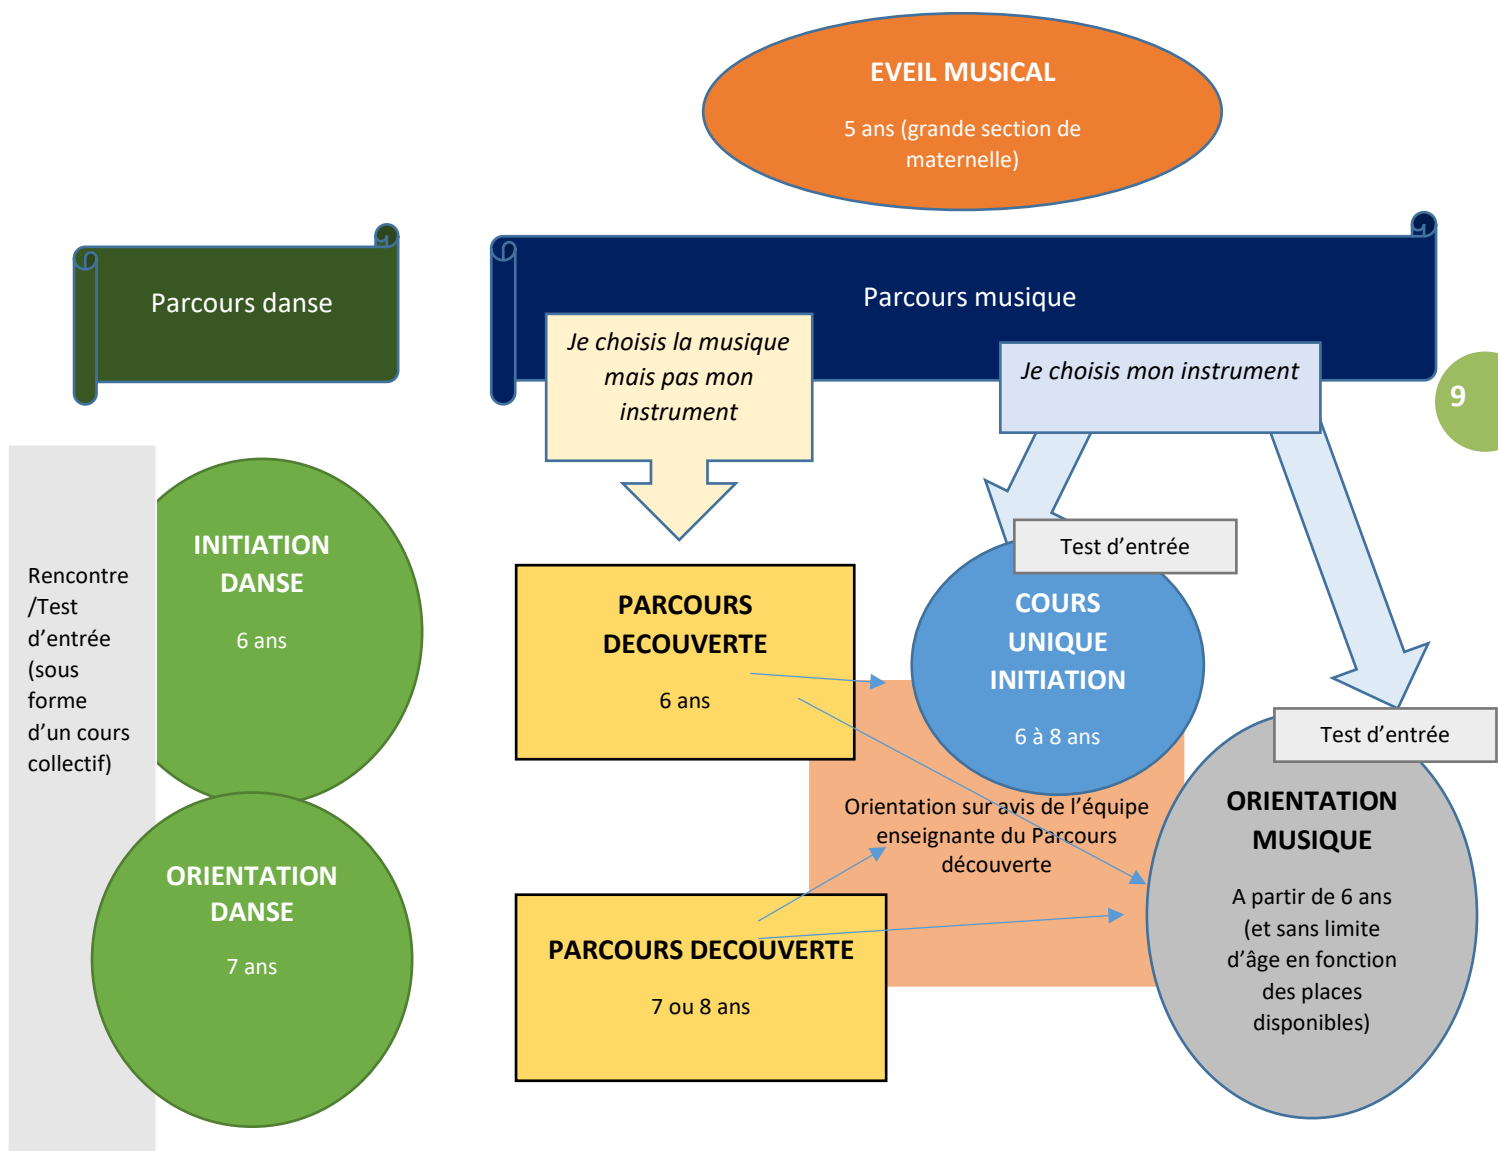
EVEIL MUSICAL

5 ans (grande section de maternelle)

Parcours danse

Parcours musique

Je choisis la musique mais pas mon instrument

Je choisis mon instrument

9

Rencontre /Test d'entrée (sous forme d'un cours collectif)

INITIATION DANSE

6 ans

ORIENTATION DANSE

7 ans

PARCOURS DECOUVERTE

6 ans

Test d'entrée

COURS UNIQUE INITIATION

6 à 8 ans

Test d'entrée

ORIENTATION MUSIQUE

A partir de 6 ans (et sans limite d'âge en fonction des places disponibles)

Orientation sur avis de l'équipe enseignante du Parcours découverte

PARCOURS DECOUVERTE

7 ou 8 ans